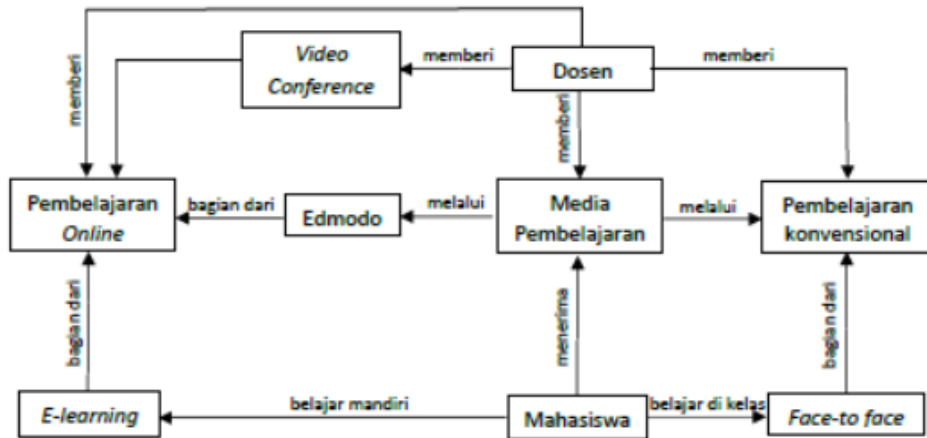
Video Conference

memberi

Dosen

memberi

memberi

memberi

Pembelajaran Online

bagian dari

Edmodo

melalui

Media Pembelajaran

melalui

Pembelajaran konvensional

bagian dari

menerima

bagian dari

E-learning

belajar mandiri

Mahasiswa

belajar di kelas

Face-to face